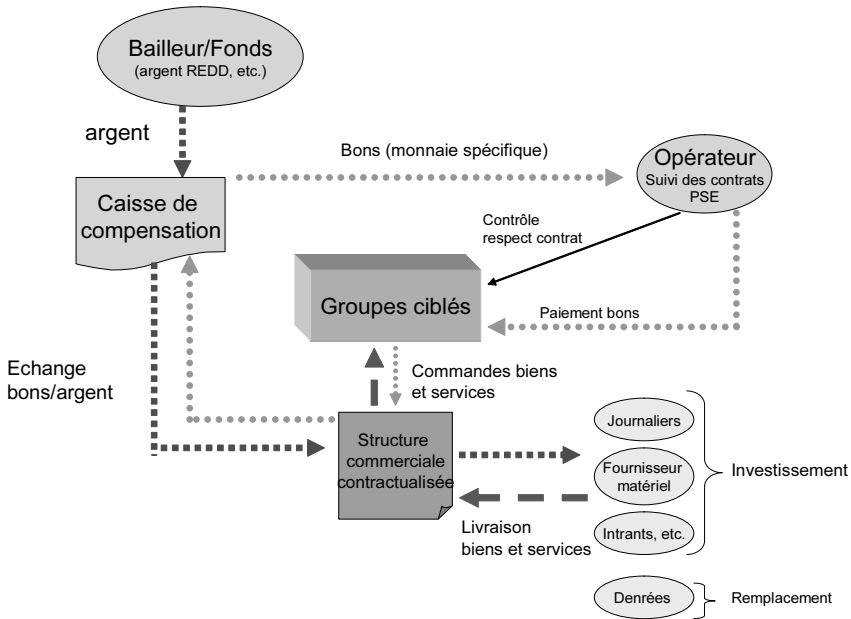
Bailleur/Fonds
(argent REDD, etc.)

argent

Bons (monnaie spécifique)

Opérateur
Suivi des contrats PSE

Caisse de compensation

Contrôle respect contrat

Groupes ciblés

Paiement bons

Echange bons/argent

Commandes biens et services

Structure commerciale contractualisée

Journaliers

Fournisseur matériel

Intrants, etc.

Investissement

Livraison biens et services

Denrées

Remplacement